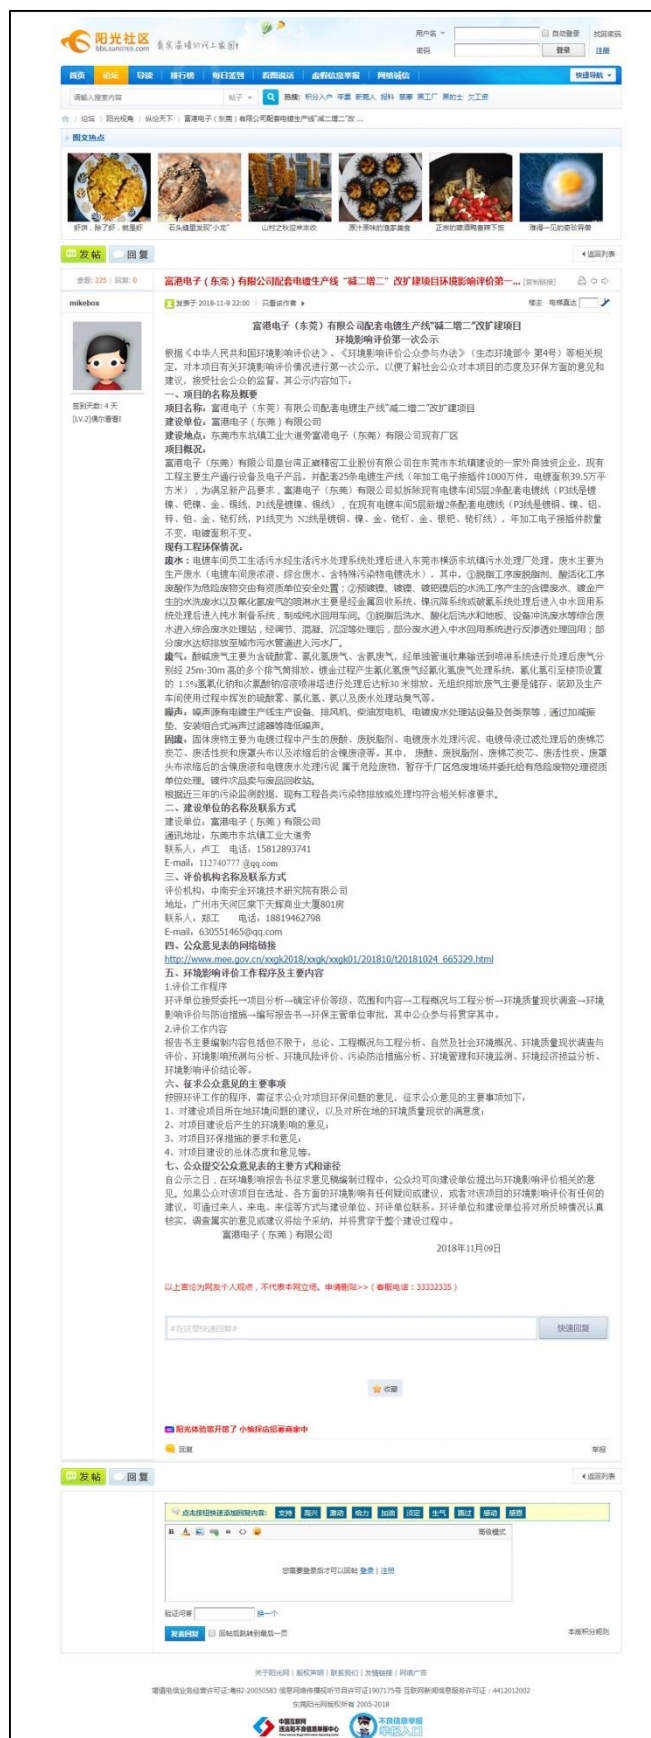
阳光社区
bbs.sun0769.com
用户名
密码
自动登录
找回密码
登录
注册
首页 论坛 导读 排行榜 每日签到 若冰说话 虚假信息举报 网络诚信
快捷导航
请输入搜索内容
帖子
热搜：积分入户 年薪 新莞人 报料 旅游 黑工厂 黑的士 欠工资
论坛 › 阳光视角 › 纵论天下 › 富港电子（东莞）有限公司配套电镀生产线"减二增二"改...
图文热点
石头做里面烧"小龙"
山村之秋迎来丰收
正宗的潮湘阁青拌下饭
发帖 回复
返回列表
查看: 225 | 回复: 0
富港电子（东莞）有限公司配套电镀生产线"减二增二"改扩建项目环境影响评价第一...
mikebox
发表于 2018-11-9 22:00 | 只看该作者
楼主 电梯直达
富港电子（东莞）有限公司配套电镀生产线"减二增二"改扩建项目
环境影响评价第一次公示
根据《中华人民共和国环境影响评价法》、《环境影响评价公众参与办法》（生态环境部令 第4号）等相关规定，对本项目有关环境影响评价情况进行第一次公示，以便了解社会公众对本项目的态度及环保方面的意见和建议，接受社会公众的监督。其公示内容如下：
一、项目的名称及概要
项目名称：富港电子（东莞）有限公司配套电镀生产线"减二增二"改扩建项目
建设单位：富港电子（东莞）有限公司
建设地点：东莞市东坑镇工业大道旁富港电子（东莞）有限公司现有厂区
项目概况：
富港电子（东莞）有限公司是台湾正崴精密工业股份有限公司在东莞市东坑镇建设的一家外商独资企业，现有工程主要生产通行设备及电子产品，并配套25条电镀生产线（年加工电子接插件1000万件，电镀面积39.5万平方米），为满足新产品要求，富港电子（东莞）有限公司拟拆除现有电镀车间5层2条配套电镀线（P3线是镀镍、钯镍、金、锡线，P1线是镀镍、锡线），在现有电镀车间5层新增2条配套电镀线（P3线是镀铜、镍、铝、锌、铂、金、铑钌线，P1线变为 N2线是镀铜、镍、金、铑钌、金、银钯、铑钌线），年加工电子接插件数量不变，电镀面积不变。
现有工程环保情况：
废水：电镀车间员工生活污水经生活污水处理系统处理后进入东莞市横沥东坑镇污水处理厂处理。废水主要为生产废水（电镀车间废浓液、综合废水、含特殊污染物电镀洗水）。其中，①脱脂工序废脱脂剂、酸活化工序废酸作为危险废物交由有资质单位安全处置；②预镀镍、镀镍、镀钯镍后的水洗工序产生的含镍废水、镀金产生的水洗废水以及氰化氢废气的喷淋水主要是经金属回收系统、镍沉降系统破氰系统处理后进入中水回用系统处理后进入纯水制备系统，制成纯水回用车间。③脱脂后洗水、酸化后洗水和地板、设备冲洗废水等综合废水进入综合废水处理站，经调节、混凝、沉淀等处理后，部分废水进入中水回用系统进行反渗透处理回用；部分废水达标排放至城市污水管道进入污水厂。
废气：酸碱废气主要为含硫酸雾、氯化氢废气、含氰废气，经单独管道收集输送到喷淋系统进行处理后废气分别经 25m-30m 高的多个排气筒排放。镀金过程产生氰化氢废气经氰化氢废气处理系统，氰化氢引至楼顶设置的 1.5%氢氧化钠和次氯酸钠溶液喷淋塔进行处理后达标30米排放。无组织排放废气主要是储存、装卸及生产车间使用过程中挥发的硫酸雾、氯化氢、氨以及废水处理站臭气等。
噪声：噪声源有电镀生产线生产设备、排风机、柴油发电机、电镀废水处理站设备及各类泵等，通过加减振垫、安装阻合式消声过滤器等降低噪声。
固废：固体废物主要为电镀过程中产生的废酸、废脱脂剂、电镀废水处理污泥、电镀母液过滤处理后的废棉芯炭芯、废活性炭和废罩头布以及浓缩后的含镍废液等。其中，废酸、废脱脂剂、废棉芯炭芯、废活性炭、废罩头布浓缩后的含镍废液和电镀废水处理污泥 属于危险废物，暂存于厂区危废堆场并委托给有危险废物处理资质单位处理。镀件次品卖与废品回收站。
根据近三年的污染监测数据，现有工程各类污染物排放或处理均符合相关标准要求。
二、建设单位的名称及联系方式
建设单位：富港电子（东莞）有限公司
通讯地址：东莞市东坑镇工业大道旁
联系人：卢工　电话：15812893741
E-mail：112740777 @qq.com
三、评价机构名称及联系方式
评价机构：中南安全环境技术研究院有限公司
地址：广州市天河区棠下天辉商业大厦801房
联系人：郑工　电话：18819462798
E-mail：630551465@qq.com
四、公众意见表的网络链接
http://www.mee.gov.cn/xxgk2018/xxgk/xxgk01/201810/t20181024_665329.html
五、环境影响评价工作程序及主要内容
1.评价工作程序
环评单位接受委托→项目分析→确定评价等级、范围和内容→工程概况与工程分析→环境质量现状调查→环境影响评价与防治措施→编写报告书→环保主管单位审批，其中公众参与将贯穿其中。
2.评价工作内容
报告书主要编制内容包括但不限于：总论、工程概况与工程分析、自然及社会环境概况、环境质量现状调查与评价、环境影响预测与分析、环境风险评价、污染防治措施分析、环境管理和环境监测、环境经济损益分析、环境影响评价结论等。
六、征求公众意见的主要事项
按照环评工作的程序，需征求公众对项目环保问题的意见，征求公众意见的主要事项如下：
1、对建设项目所在地环境问题的建议，以及对所在地的环境质量现状的满意度；
2、对项目建设后产生的环境影响的意见；
3、对项目环保措施的要求和意见；
4、对项目建设的总体态度和意见等。
七、公众提交公众意见表的主要方式和途径
自公示之日，在环境影响报告书征求意见稿编制过程中，公众均可向建设单位提出与环境影响评价相关的意见。如果公众对该项目在选址、各方面的环境影响有任何疑问或建议，或者对该项目的环境影响评价有任何的建议，可通过来人、来电、来信等方式与建设单位、环评单位联系。环评单位和建设单位将对所反映情况认真核实，调查属实的意见或建议将给予采纳，并将贯穿于整个建设过程中。
富港电子（东莞）有限公司
2018年11月09日
以上言论为网友个人观点，不代表本网立场。申请删除>>（举报电话：33332335）
快速回复
收藏
阳光体验票开放了 小编探店招募商家中
回复
举报
发帖 回复
返回列表
点击按钮快速添加回复内容：支持 高兴 激动 给力 加油 淡定 生气 围观 感动 感谢
高级模式
您需要登录后才可以回帖 登录 | 注册
验证问答
换一个
发表回复
回帖后跳转到最后一页
本版积分规则
关于阳光网 | 版权声明 | 联系我们 | 友情链接 | 网络广告
东莞阳光网版权所有 2005-2018